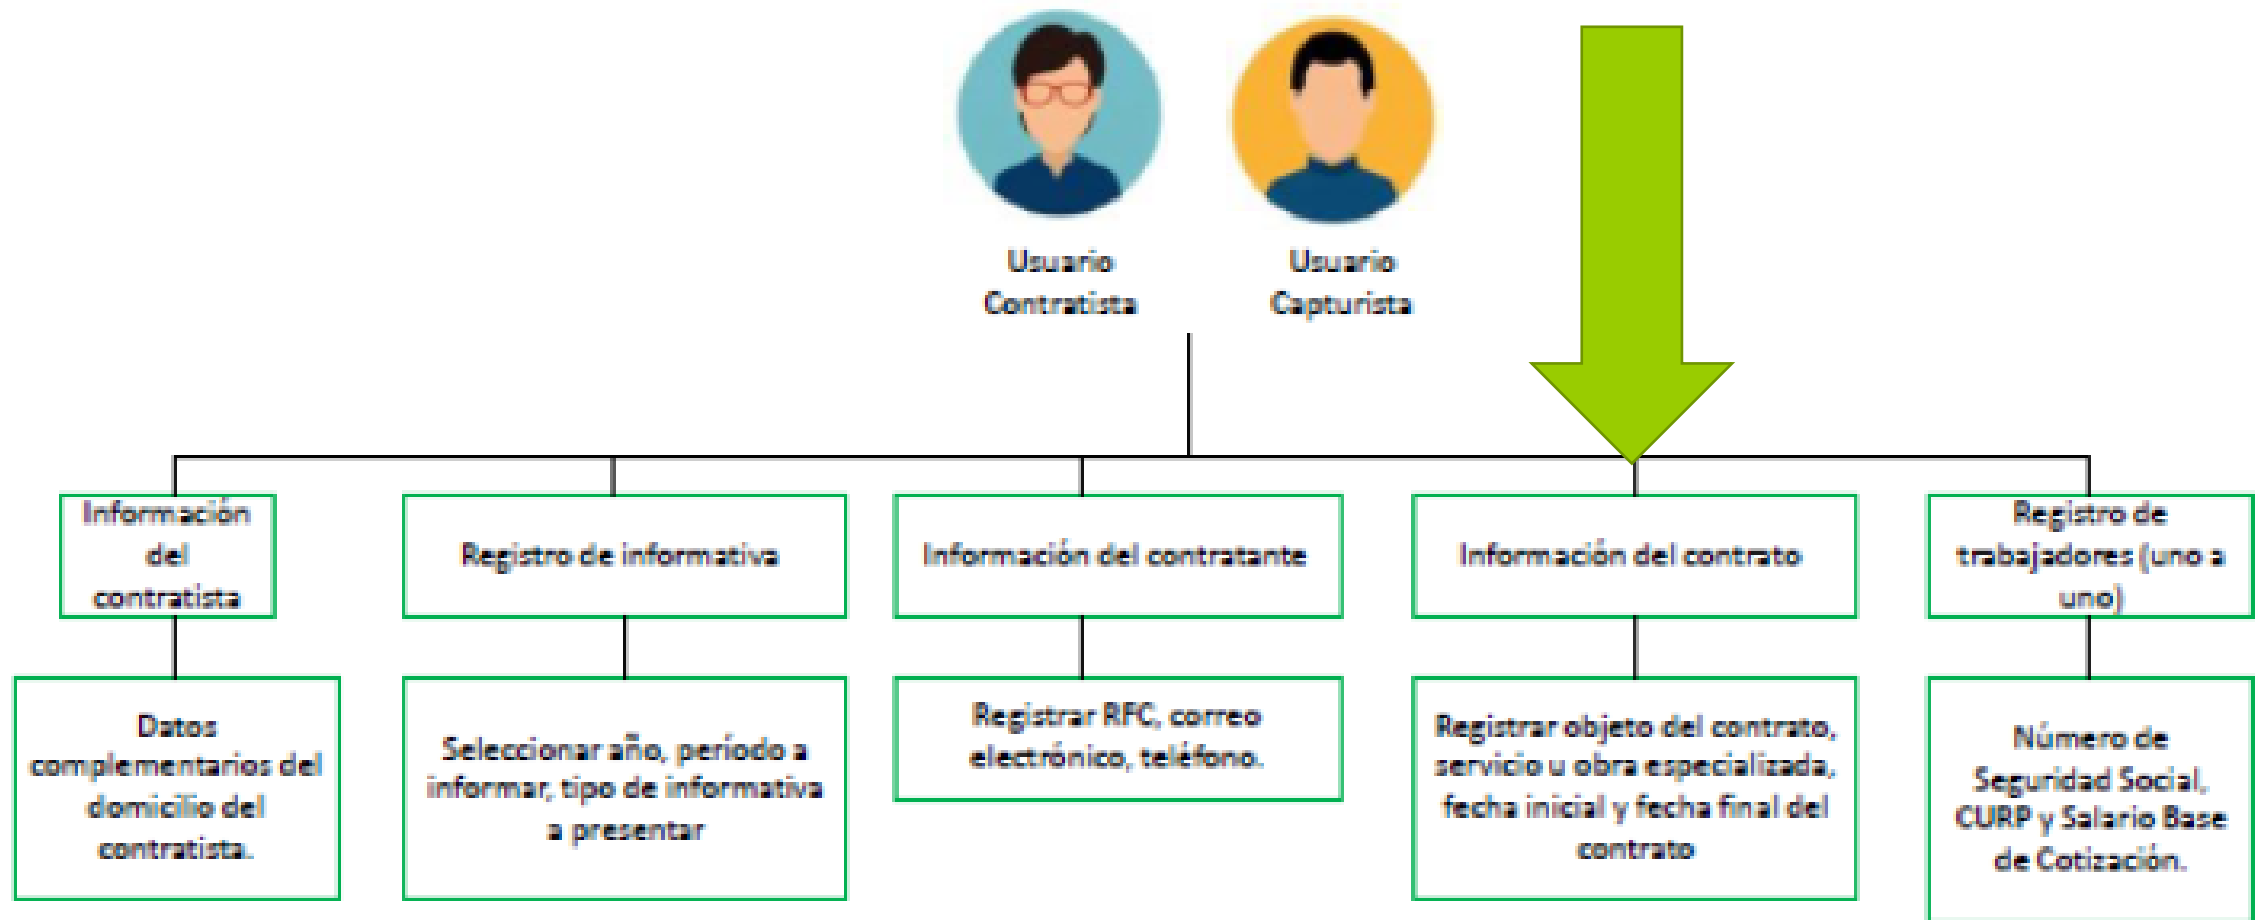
Usuario Contratista

Usuario Capturista

Información del contratista

Datos complementarios del domicilio del contratista.

Registro de informativa

Seleccionar año, periodo a informar, tipo de informativa a presentar

Información del contratante

Registrar RFC, correo electrónico, teléfono.

Información del contrato

Registrar objeto del contrato, servicio u obra especializada, fecha inicial y fecha final del contrato

Registro de trabajadores (uno a uno)

Número de Seguridad Social, CURP y Salario Base de Cotización.